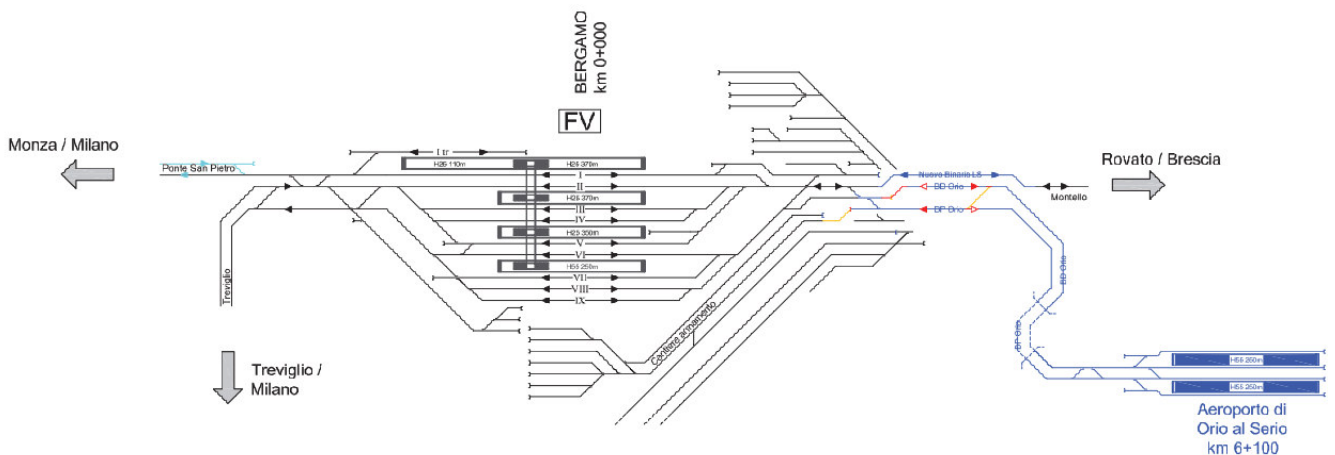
BERGAMO
km 0+000

FV

Monza / Milano

Ponte San Pietro

I tr

H26 110m

H26 370m

I

II

H26 370m

III

IV

H23 336m

V

VI

H55 250m

VII

VIII

IX

Treviglio

Treviglio / Milano

Cantiere armamento

Rovato / Brescia

Nuovo Binario LS

BD Orio

BP Orio

Montello

BD Orio

BP Orio

H55 250m

H55 250m

Aeroporto di Orio al Serio
km 6+100